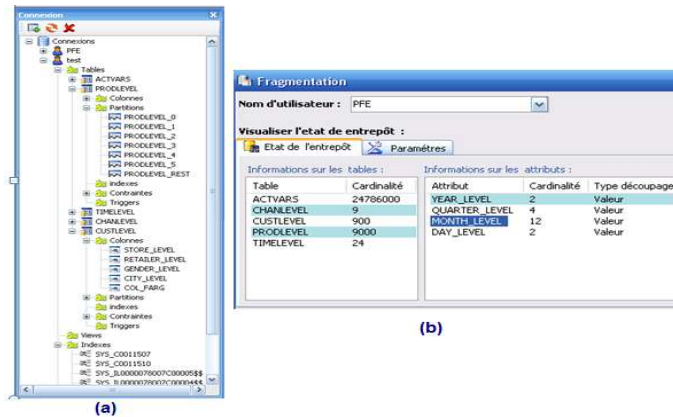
Connexion

Connexions
PFE
test
Tables
ACTVARS
PRODLEVEL
Colonnes
Partitions
PRODLEVEL_0
PRODLEVEL_1
PRODLEVEL_2
PRODLEVEL_3
PRODLEVEL_4
PRODLEVEL_5
PRODLEVEL_REST
indexes
Contraintes
Triggers
TIMELEVEL
CHANLEVEL
CUSTLEVEL
Colonnes
STORE_LEVEL
RETAILER_LEVEL
GENDER_LEVEL
CITY_LEVEL
COL_FARG
Partitions
indexes
Contraintes
Triggers
Views
Indexes
SYS_C0011507
SYS_C0011510
SYS_IL0000078007C00005$$
SYS_IL0000078007C00004$$

(a)

Fragmentation

Nom d'utilisateur : PFE

Visualiser l'etat de entrepôt :

Etat de l'entrepôt | Paramètres

Informations sur les tables :

| Table | Cardinalité |
|---|---|
| ACTVARS | 24786000 |
| CHANLEVEL | 9 |
| CUSTLEVEL | 900 |
| PRODLEVEL | 9000 |
| TIMELEVEL | 24 |

Informations sur les attributs :

| Attribut | Cardinalité | Type découpage |
|---|---|---|
| YEAR_LEVEL | 2 | Valeur |
| QUARTER_LEVEL | 4 | Valeur |
| MONTH_LEVEL | 12 | Valeur |
| DAY_LEVEL | 2 | Valeur |

(b)